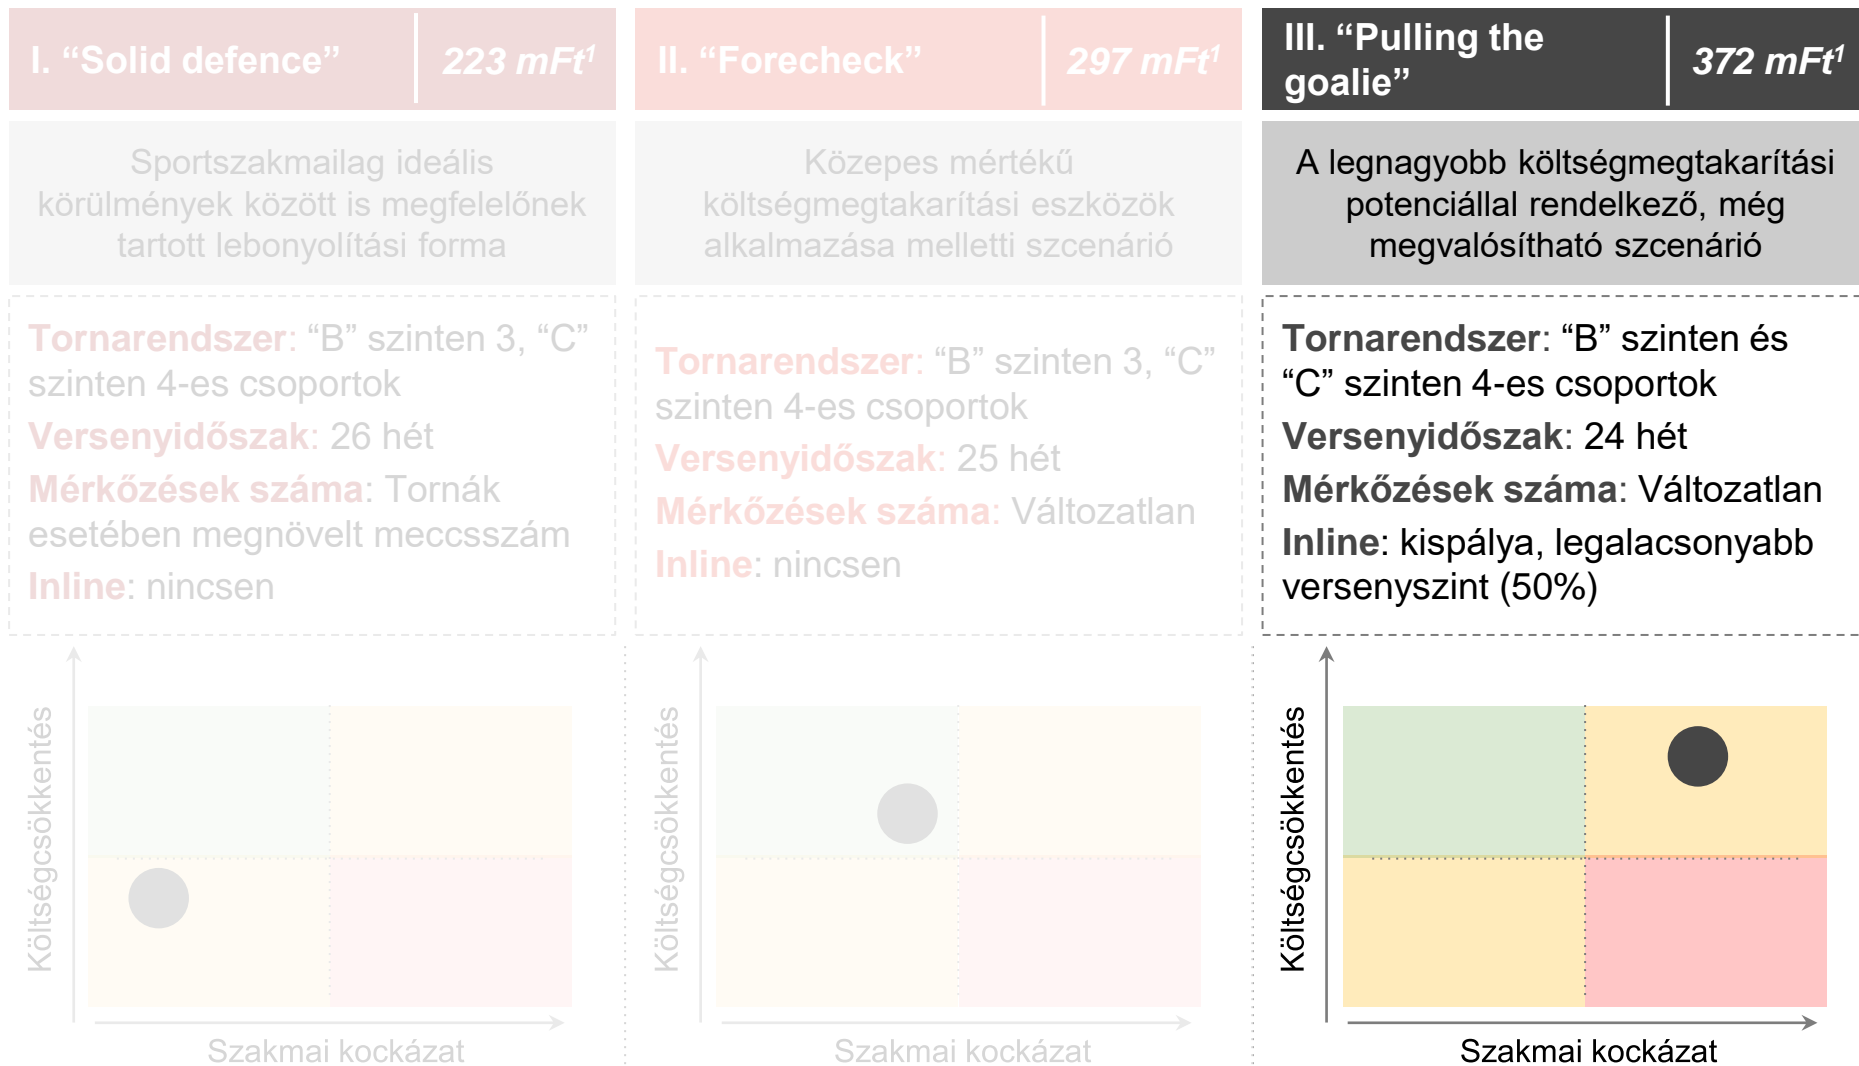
I. “Solid defence” | 223 mFt$^1$

Sportszakmailag ideális körülmények között is megfelelőnek tartott lebonyolítási forma

Tornarendszer: “B” szinten 3, “C” szinten 4-es csoportok
Versenyidőszak: 26 hét
Mérkőzések száma: Tornák esetében megnövelt meccsszám
Inline: nincsen

Költségcsökkentés
Szakmai kockázat

II. “Forecheck” | 297 mFt$^1$

Közepes mértékű költségmegtakarítási eszközök alkalmazása melletti szcenárió

Tornarendszer: “B” szinten 3, “C” szinten 4-es csoportok
Versenyidőszak: 25 hét
Mérkőzések száma: Változatlan
Inline: nincsen

Költségcsökkentés
Szakmai kockázat

III. “Pulling the goalie” | 372 mFt$^1$

A legnagyobb költségmegtakarítási potenciállal rendelkező, még megvalósítható szcenárió

Tornarendszer: “B” szinten és “C” szinten 4-es csoportok
Versenyidőszak: 24 hét
Mérkőzések száma: Változatlan
Inline: kispálya, legalacsonyabb versenyszint (50%)

Költségcsökkentés
Szakmai kockázat